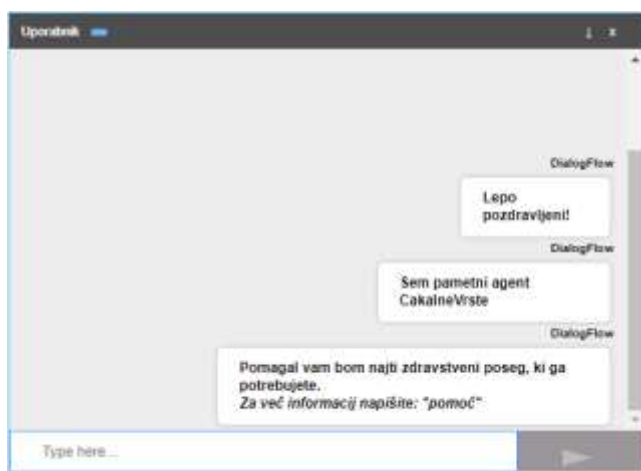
Uporabnik

DialogFlow

Lepo pozdravljeni!

DialogFlow

Sem pametni agent CakalneVrste

DialogFlow

Pomagal vam bom najti zdravstveni poseg, ki ga potrebujete.
*Za več informacij napišite: "pomoč"*

Type here...